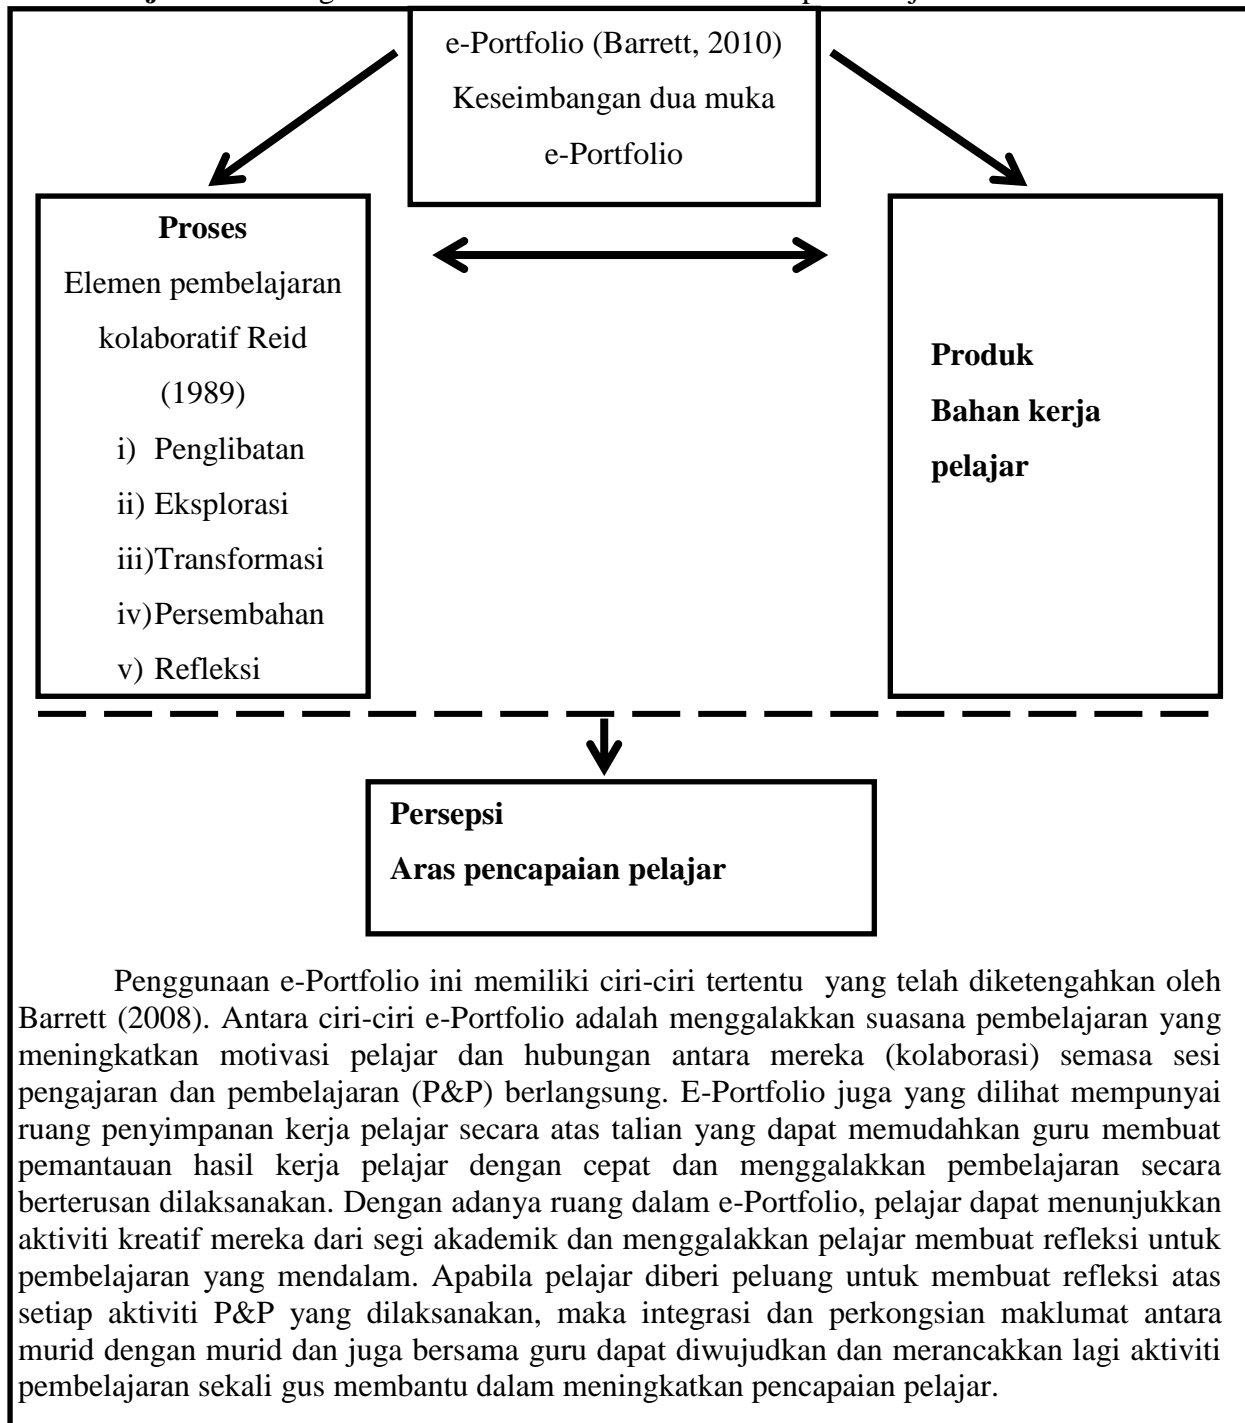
e-Portfolio (Barrett, 2010)
Keseimbangan dua muka
e-Portfolio

**Proses**
Elemen pembelajaran kolaboratif Reid (1989)
i) Penglibatan
ii) Eksplorasi
iii) Transformasi
iv) Persembahan
v) Refleksi

**Produk**
**Bahan kerja pelajar**

**Persepsi**
**Aras pencapaian pelajar**

Penggunaan e-Portfolio ini memiliki ciri-ciri tertentu yang telah diketengahkan oleh Barrett (2008). Antara ciri-ciri e-Portfolio adalah menggalakkan suasana pembelajaran yang meningkatkan motivasi pelajar dan hubungan antara mereka (kolaborasi) semasa sesi pengajaran dan pembelajaran (P&P) berlangsung. E-Portfolio juga yang dilihat mempunyai ruang penyimpanan kerja pelajar secara atas talian yang dapat memudahkan guru membuat pemantauan hasil kerja pelajar dengan cepat dan menggalakkan pembelajaran secara berterusan dilaksanakan. Dengan adanya ruang dalam e-Portfolio, pelajar dapat menunjukkan aktiviti kreatif mereka dari segi akademik dan menggalakkan pelajar membuat refleksi untuk pembelajaran yang mendalam. Apabila pelajar diberi peluang untuk membuat refleksi atas setiap aktiviti P&P yang dilaksanakan, maka integrasi dan perkongsian maklumat antara murid dengan murid dan juga bersama guru dapat diwujudkan dan merancakkan lagi aktiviti pembelajaran sekali gus membantu dalam meningkatkan pencapaian pelajar.